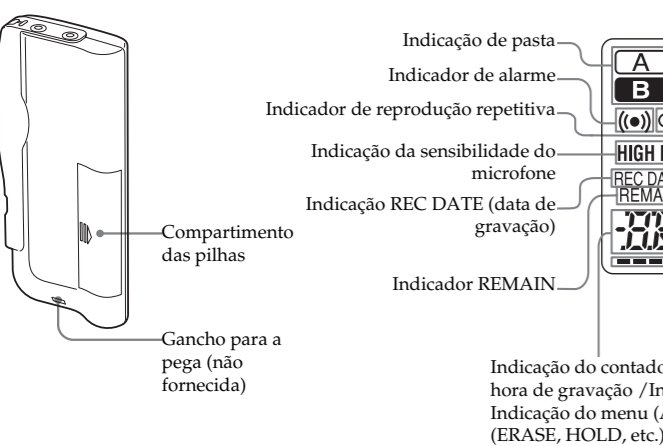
Compartimento das pilhas

Gancho para a pega (não fornecida)

Indicação de pasta

Indicador de alarme

Indicador de reprodução repetitiva

Indicação da sensibilidade do microfone

Indicação REC DATE (data de gravação)

Indicador REMAIN

A

B

HIGH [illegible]

REC DA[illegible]

REMA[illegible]

Indicação do contado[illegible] hora de gravação /In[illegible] Indicação do menu ([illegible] (ERASE, HOLD, etc.)